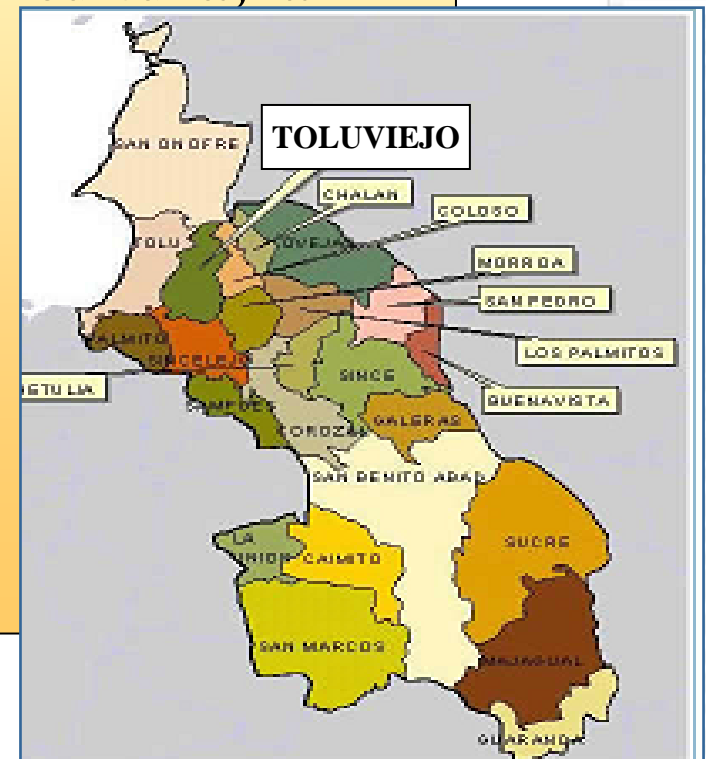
TOLUVIEJO

SAN ONOFRE

CHALAN

COLOSO

TOLU

OVEJAS

MORROA

SAMPEDRO

PALMITO

SINCELEJO

LOS PALMITOS

SETULIA

SINCE

BUENAVISTA

SAMPUES

GALERAS

COROZAL

SAN BENITO ABAD

SUCRE

LA UNION

CAIMITO

SAN MARCOS

MAJAGUAL

GUARANDA